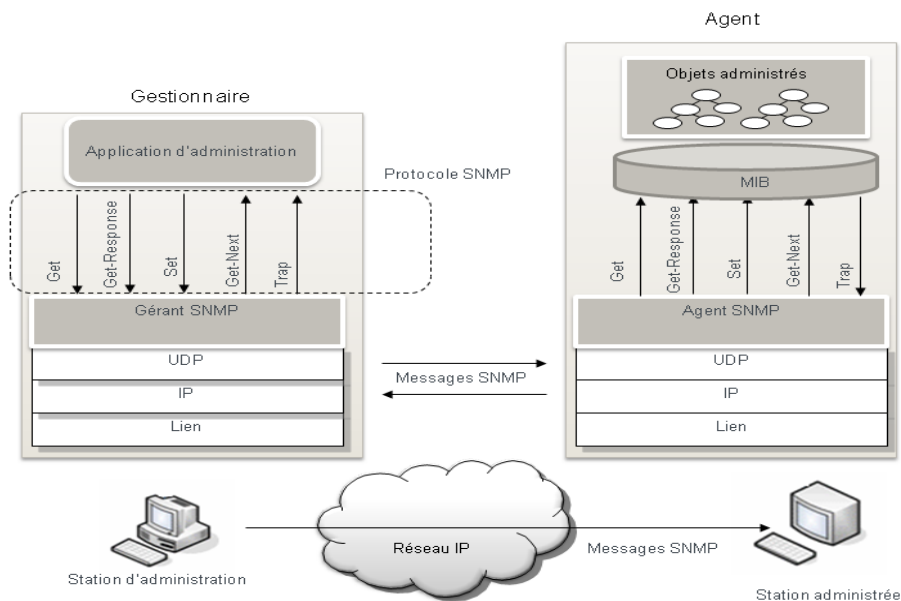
Agent

Objets administrés

Gestionnaire

Application d'administration

Protocole SNMP

MIB

Get

Get-Response

Set

Get-Next

Trap

Get

Get-Response

Set

Get-Next

Trap

Gérant SNMP

Agent SNMP

UDP

IP

Lien

Messages SNMP

UDP

IP

Lien

Réseau IP

Messages SNMP

Station d'administration

Station administrée